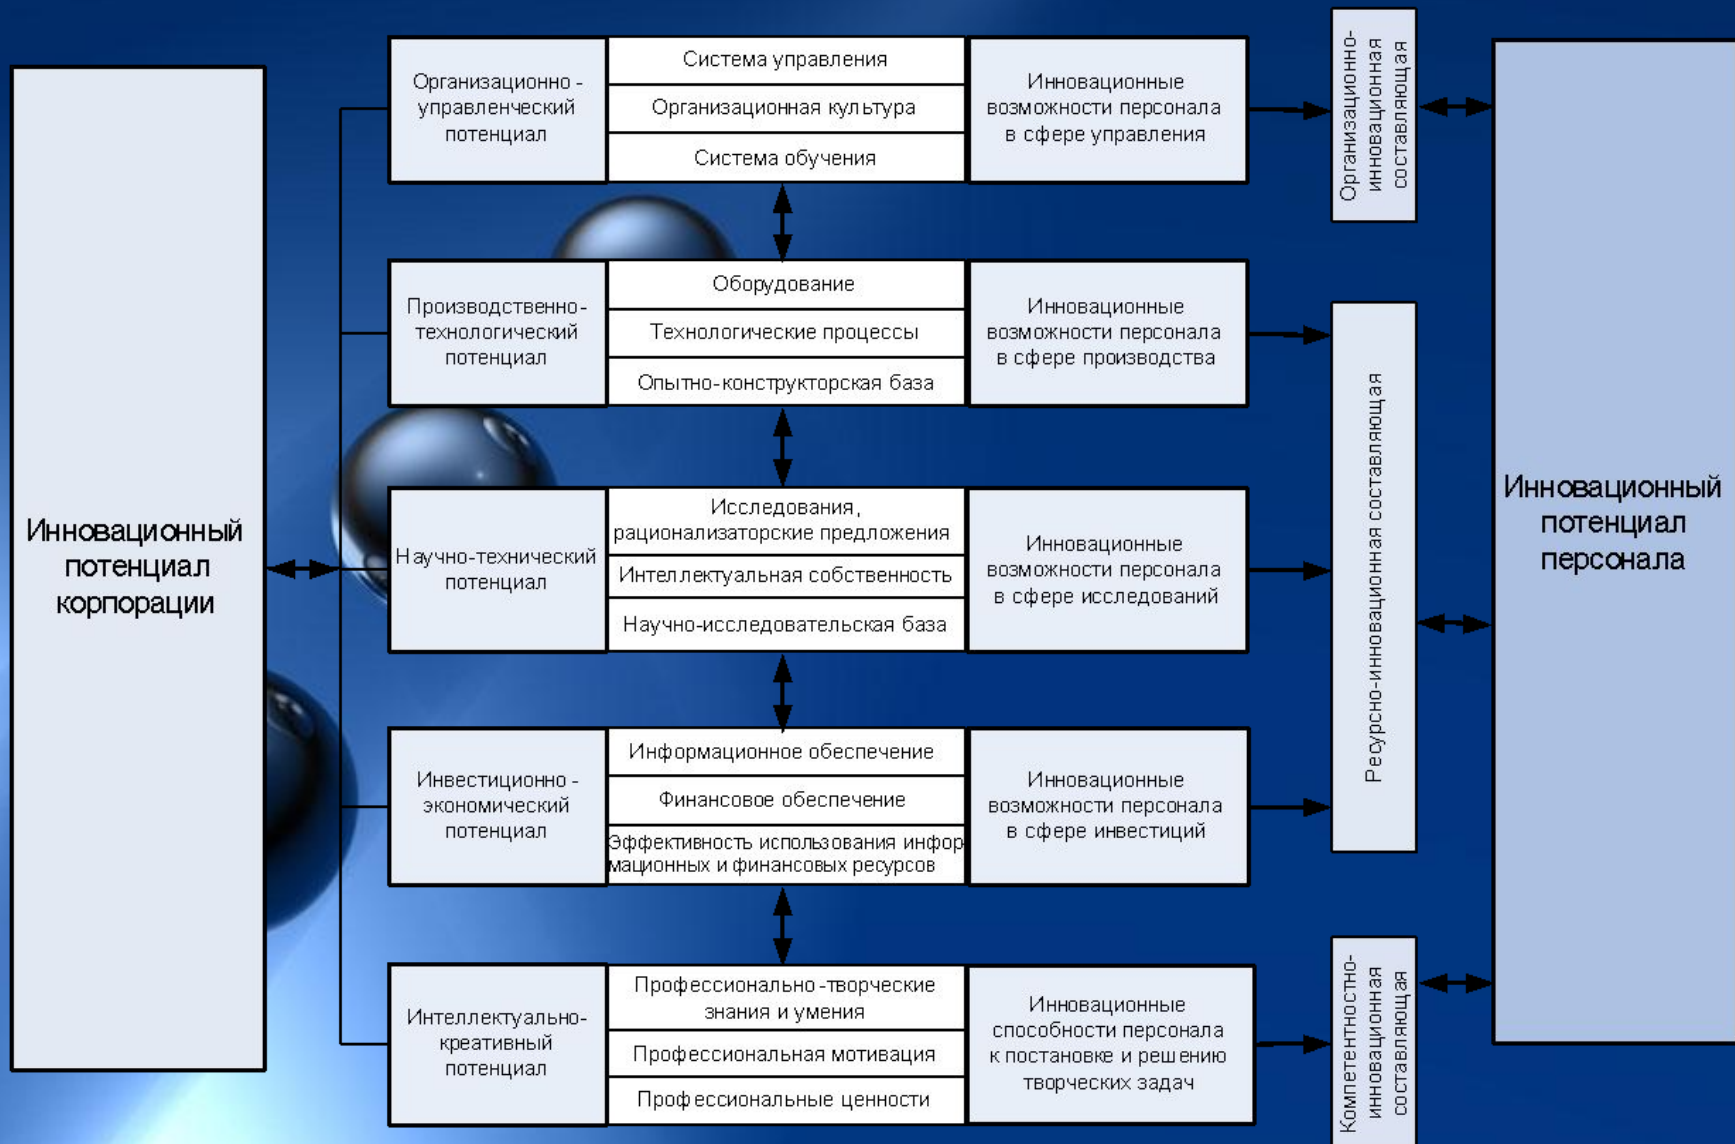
Инновационный потенциал корпорации

Организационно - управленческий потенциал

Система управления

Организационная культура

Система обучения

Инновационные возможности персонала в сфере управления

Организационно-инновационная составляющая

Производственно-технологический потенциал

Оборудование

Технологические процессы

Опытно-конструкторская база

Инновационные возможности персонала в сфере производства

Научно-технический потенциал

Исследования, рационализаторские предложения

Интеллектуальная собственность

Научно-исследовательская база

Инновационные возможности персонала в сфере исследований

Ресурсно-инновационная составляющая

Инвестиционно - экономический потенциал

Информационное обеспечение

Финансовое обеспечение

Эффективность использования информационных и финансовых ресурсов

Инновационные возможности персонала в сфере инвестиций

Интеллектуально-креативный потенциал

Профессионально-творческие знания и умения

Профессиональная мотивация

Профессиональные ценности

Инновационные способности персонала к постановке и решению творческих задач

Компетентностно-инновационная составляющая

Инновационный потенциал персонала